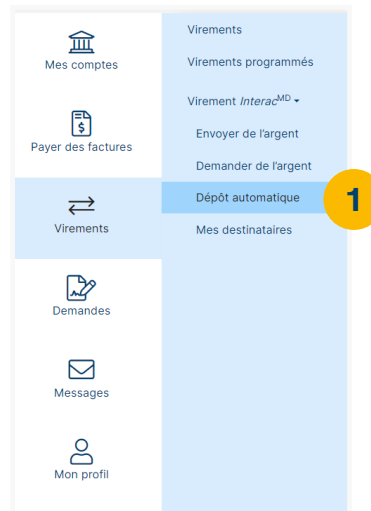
Mes comptes

Payer des factures

Virements

Demandes

Messages

Mon profil

Virements

Virements programmés

Virement *Interac*$^{MD}$

Envoyer de l'argent

Demander de l'argent

Dépôt automatique

1

Mes destinataires